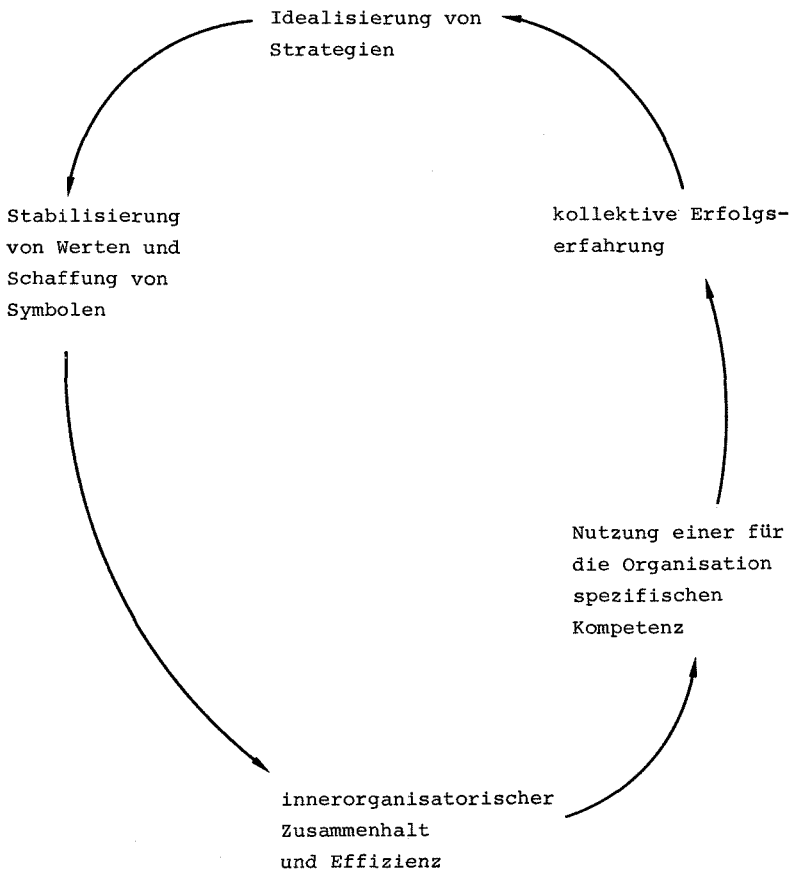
Idealisierung von Strategien

Stabilisierung von Werten und Schaffung von Symbolen

kollektive Erfolgserfahrung

Nutzung einer für die Organisation spezifischen Kompetenz

innerorganisatorischer Zusammenhalt und Effizienz